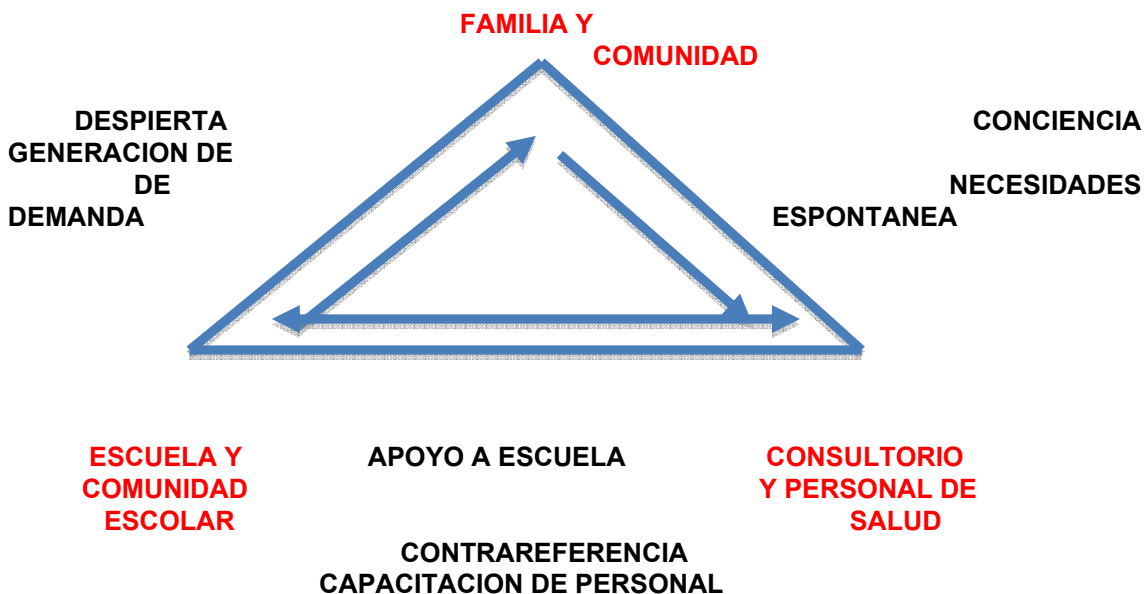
FAMILIA Y
COMUNIDAD

DESPIERTA
GENERACION DE
DE
DEMANDA

CONCIENCIA
NECESIDADES
ESPONTANEA

ESCUELA Y
COMUNIDAD
ESCOLAR

APOYO A ESCUELA

CONSULTORIO
Y PERSONAL DE
SALUD

CONTRAREFERENCIA
CAPACITACION DE PERSONAL